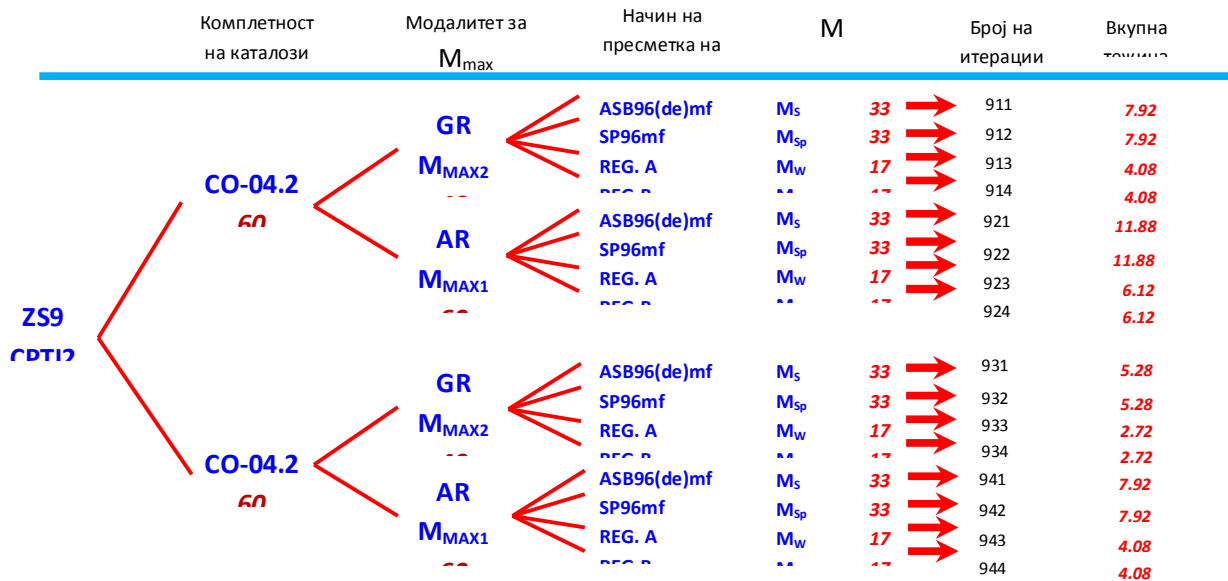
Комплетност на каталози

Модалитет за $M_{max}$

Начин на пресметка на

M

Број на итерации

Вкупна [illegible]

ZS9
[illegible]

CO-04.2
60

GR
$M_{MAX2}$
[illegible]

ASB96(de)mf $M_S$ 33 911 7.92
SP96mf $M_{Sp}$ 33 912 7.92
REG. A $M_W$ 17 913 4.08
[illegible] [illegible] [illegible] 914 4.08

AR
$M_{MAX1}$
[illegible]

ASB96(de)mf $M_S$ 33 921 11.88
SP96mf $M_{Sp}$ 33 922 11.88
REG. A $M_W$ 17 923 6.12
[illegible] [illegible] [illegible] 924 6.12

CO-04.2
60

GR
$M_{MAX2}$
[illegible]

ASB96(de)mf $M_S$ 33 931 5.28
SP96mf $M_{Sp}$ 33 932 5.28
REG. A $M_W$ 17 933 2.72
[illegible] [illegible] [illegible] 934 2.72

AR
$M_{MAX1}$
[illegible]

ASB96(de)mf $M_S$ 33 941 7.92
SP96mf $M_{Sp}$ 33 942 7.92
REG. A $M_W$ 17 943 4.08
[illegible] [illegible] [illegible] 944 4.08